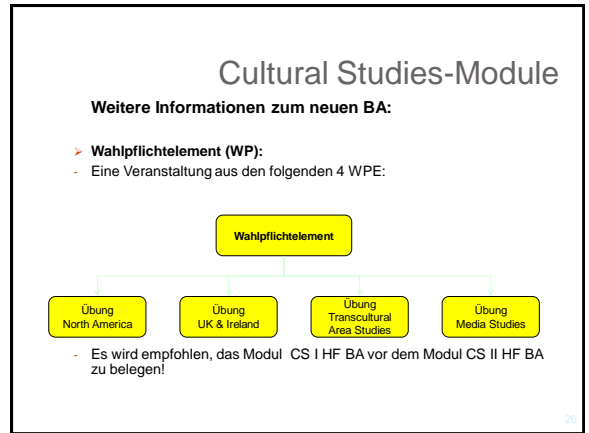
Cultural Studies-Module

Weitere Informationen zum neuen BA:

Wahlpflichtelement (WP):

- Eine Veranstaltung aus den folgenden 4 WPE:

Wahlpflichtelement

Übung North America

Übung UK & Ireland

Übung Transcultural Area Studies

Übung Media Studies

- Es wird empfohlen, das Modul CS I HF BA vor dem Modul CS II HF BA zu belegen!

26